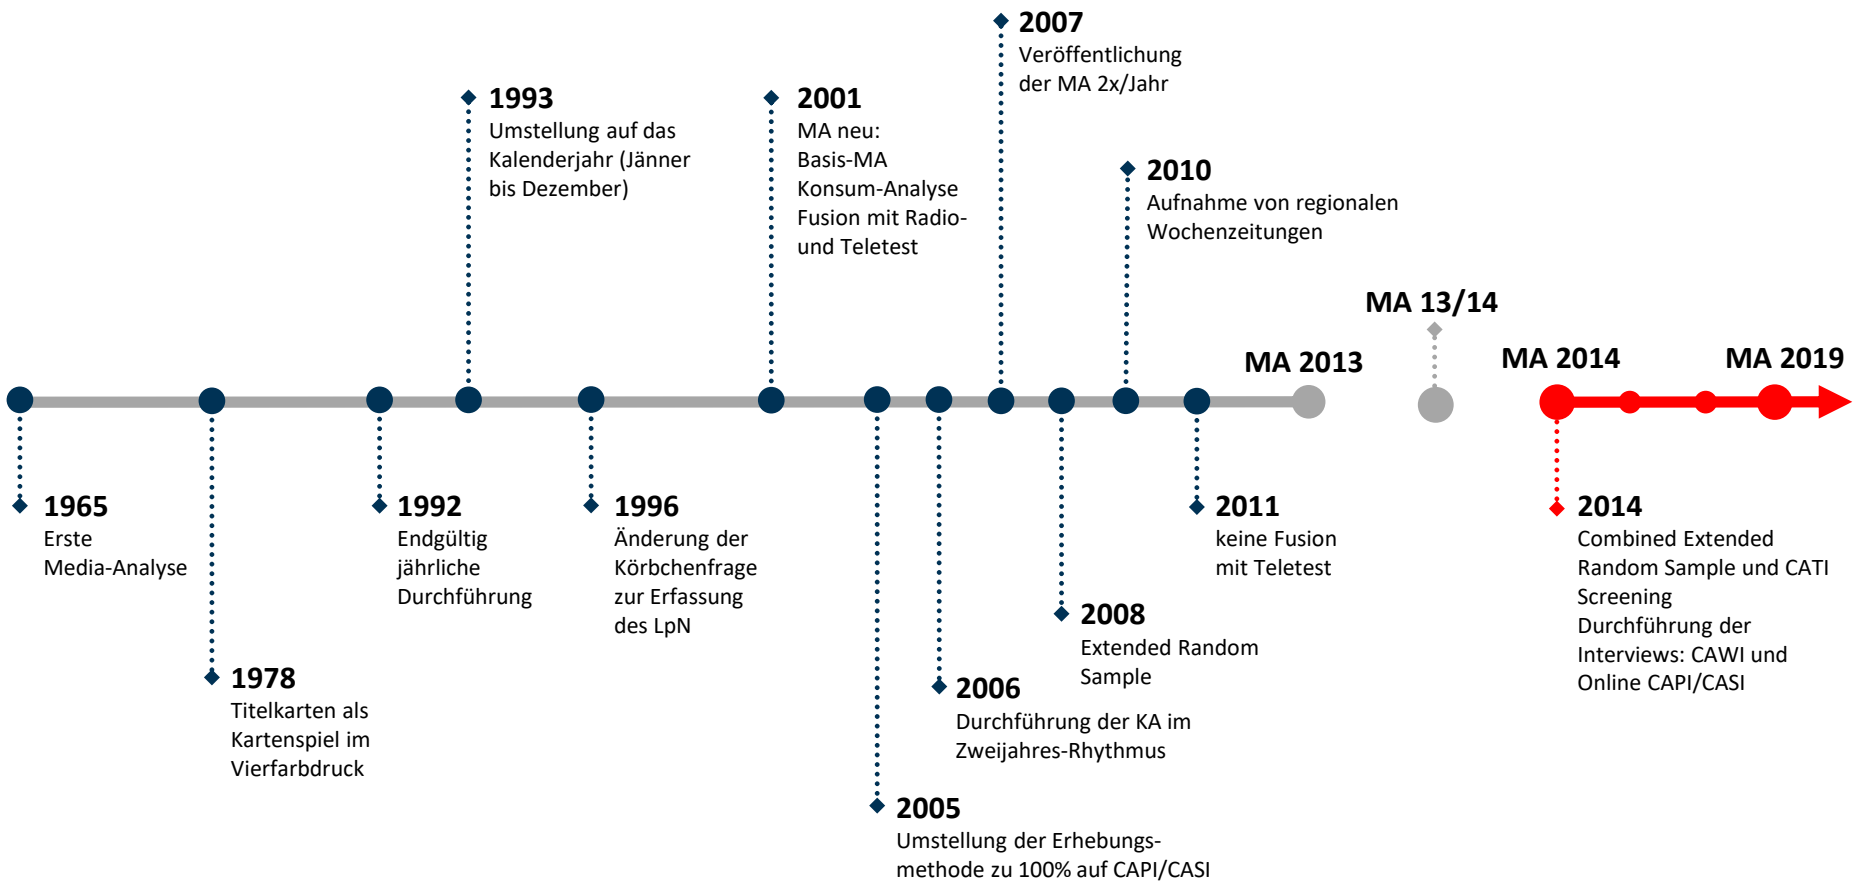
2007
Veröffentlichung der MA 2x/Jahr

1993
Umstellung auf das Kalenderjahr (Jänner bis Dezember)

2001
MA neu:
Basis-MA
Konsum-Analyse
Fusion mit Radio- und Teletest

2010
Aufnahme von regionalen Wochenzeitungen

MA 13/14

MA 2013

MA 2014

MA 2019

1965
Erste Media-Analyse

1992
Endgültig jährliche Durchführung

1996
Änderung der Körbchenfrage zur Erfassung des LpN

2011
keine Fusion mit Teletest

2014
Combined Extended Random Sample und CATI Screening
Durchführung der Interviews: CAWI und Online CAPI/CASI

2008
Extended Random Sample

1978
Titelkarten als Kartenspiel im Vierfarbdruck

2006
Durchführung der KA im Zweijahres-Rhythmus

2005
Umstellung der Erhebungsmethode zu 100% auf CAPI/CASI